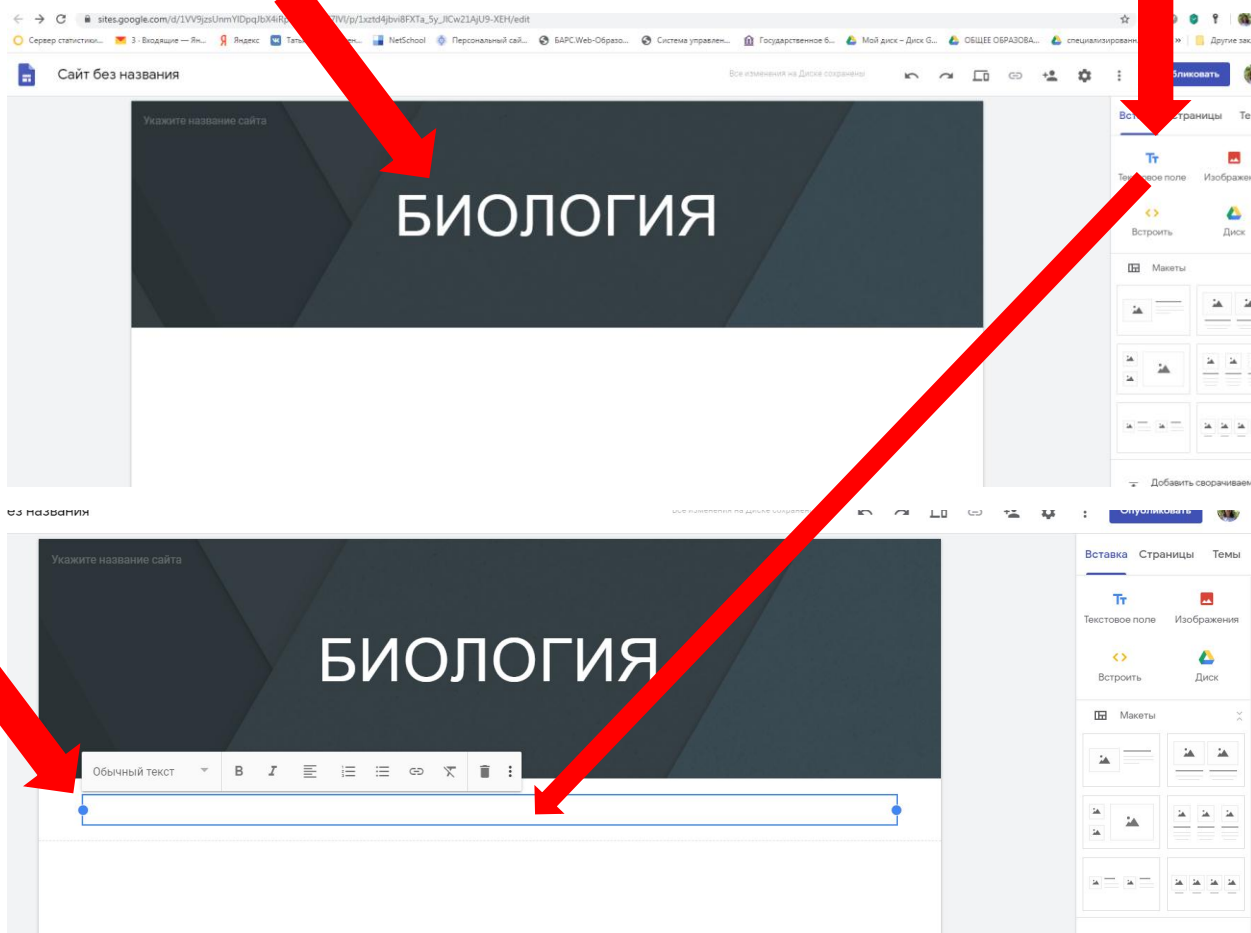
sites.google.com/d/1VV9jzsUnmYIDpqJbX4iR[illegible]/p/1xztd4jbvi8FXTa_5y_JICw21AjU9-XEH/edit

Сервер статистики... 3 · Входящие — Ян... Яндекс Тать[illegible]ен... NetSchool Персональный сай... БАРС.Web-Образо... Система управлен... Государственное б... Мой диск – Диск G... ОБЩЕЕ ОБРАЗОВА... специализирован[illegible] » Другие зак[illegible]

Сайт без названия

Все изменения на Диске сохранены

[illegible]бликовать

Вст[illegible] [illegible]траницы Те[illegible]

Т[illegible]овое поле Изображе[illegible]

Встроить Диск

Макеты

Укажите название сайта

БИОЛОГИЯ

Добавить сворачивае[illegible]

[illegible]ез названия

Все изменения на Диске сохран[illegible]

Опубликовать

Укажите название сайта

БИОЛОГИЯ

Обычный текст

B I

Вставка Страницы Темы

Текстовое поле Изображения

Встроить Диск

Макеты